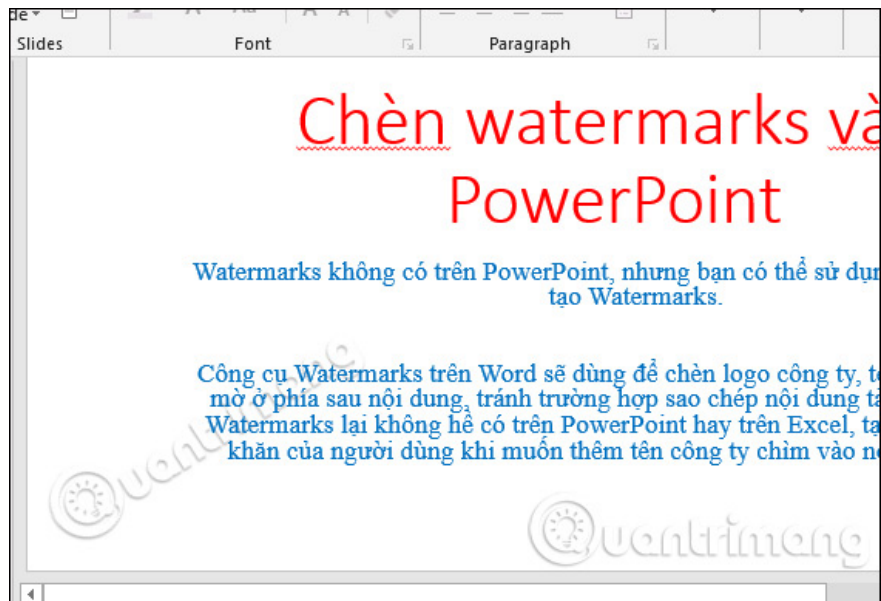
de
Slides
Font
Paragraph

Chèn watermarks và
PowerPoint

Watermarks không có trên PowerPoint, nhưng bạn có thể sử dụn
tạo Watermarks.

Công cụ Watermarks trên Word sẽ dùng để chèn logo công ty, t
mờ ở phía sau nội dung, tránh trường hợp sao chép nội dung t
Watermarks lại không hề có trên PowerPoint hay trên Excel, tạ
khăn của người dùng khi muốn thêm tên công ty chìm vào n

Quantrimang
Quantrimang